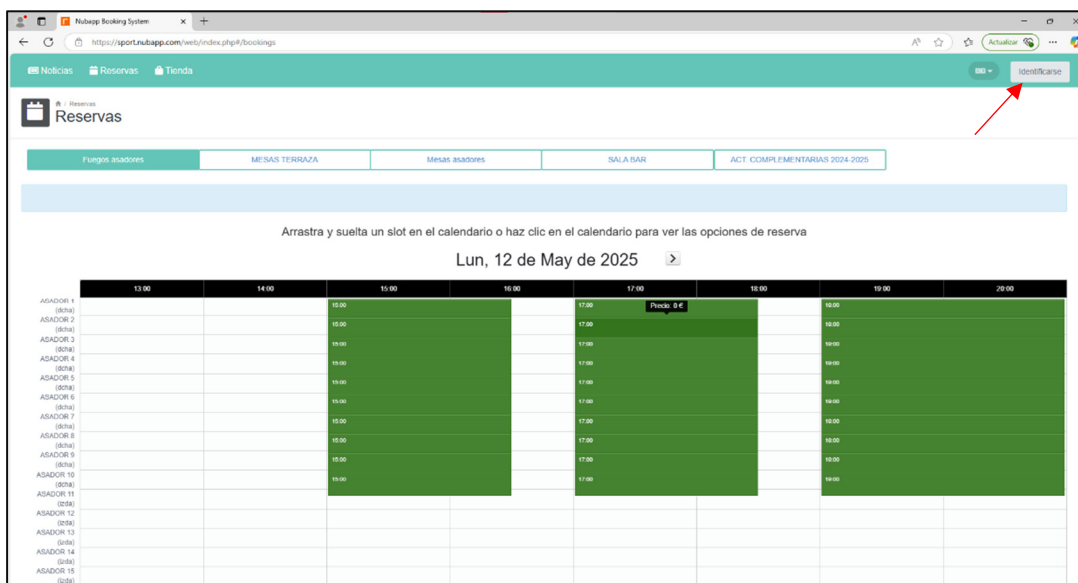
Nubapp Booking System

https://sport.nubapp.com/web/index.php#/bookings

Actualizar

Noticias Reservas Tienda

Identificarse

Reservas

Reservas

Fuegos asadores | MESAS TERRAZA | Mesas asadores | SALA BAR | ACT. COMPLEMENTARIAS 2024-2025

Arrastra y suelta un slot en el calendario o haz clic en el calendario para ver las opciones de reserva

Lun, 12 de May de 2025

| | 13:00 | 14:00 | 15:00 | 16:00 | 17:00 | 18:00 | 19:00 | 20:00 |
|---|---|---|---|---|---|---|---|---|
| ASADOR 1 (dcha) | | | 15:00 | | 17:00 Precio: 0 € | | 19:00 | |
| ASADOR 2 (dcha) | | | 15:00 | | 17:00 | | 19:00 | |
| ASADOR 3 (dcha) | | | 15:00 | | 17:00 | | 19:00 | |
| ASADOR 4 (dcha) | | | 15:00 | | 17:00 | | 19:00 | |
| ASADOR 5 (dcha) | | | 15:00 | | 17:00 | | 19:00 | |
| ASADOR 6 (dcha) | | | 15:00 | | 17:00 | | 19:00 | |
| ASADOR 7 (dcha) | | | 15:00 | | 17:00 | | 19:00 | |
| ASADOR 8 (dcha) | | | 15:00 | | 17:00 | | 19:00 | |
| ASADOR 9 (dcha) | | | 15:00 | | 17:00 | | 19:00 | |
| ASADOR 10 (dcha) | | | 15:00 | | 17:00 | | 19:00 | |
| ASADOR 11 (izda) | | | | | | | | |
| ASADOR 12 (izda) | | | | | | | | |
| ASADOR 13 (izda) | | | | | | | | |
| ASADOR 14 (izda) | | | | | | | | |
| ASADOR 15 (izda) | | | | | | | | |